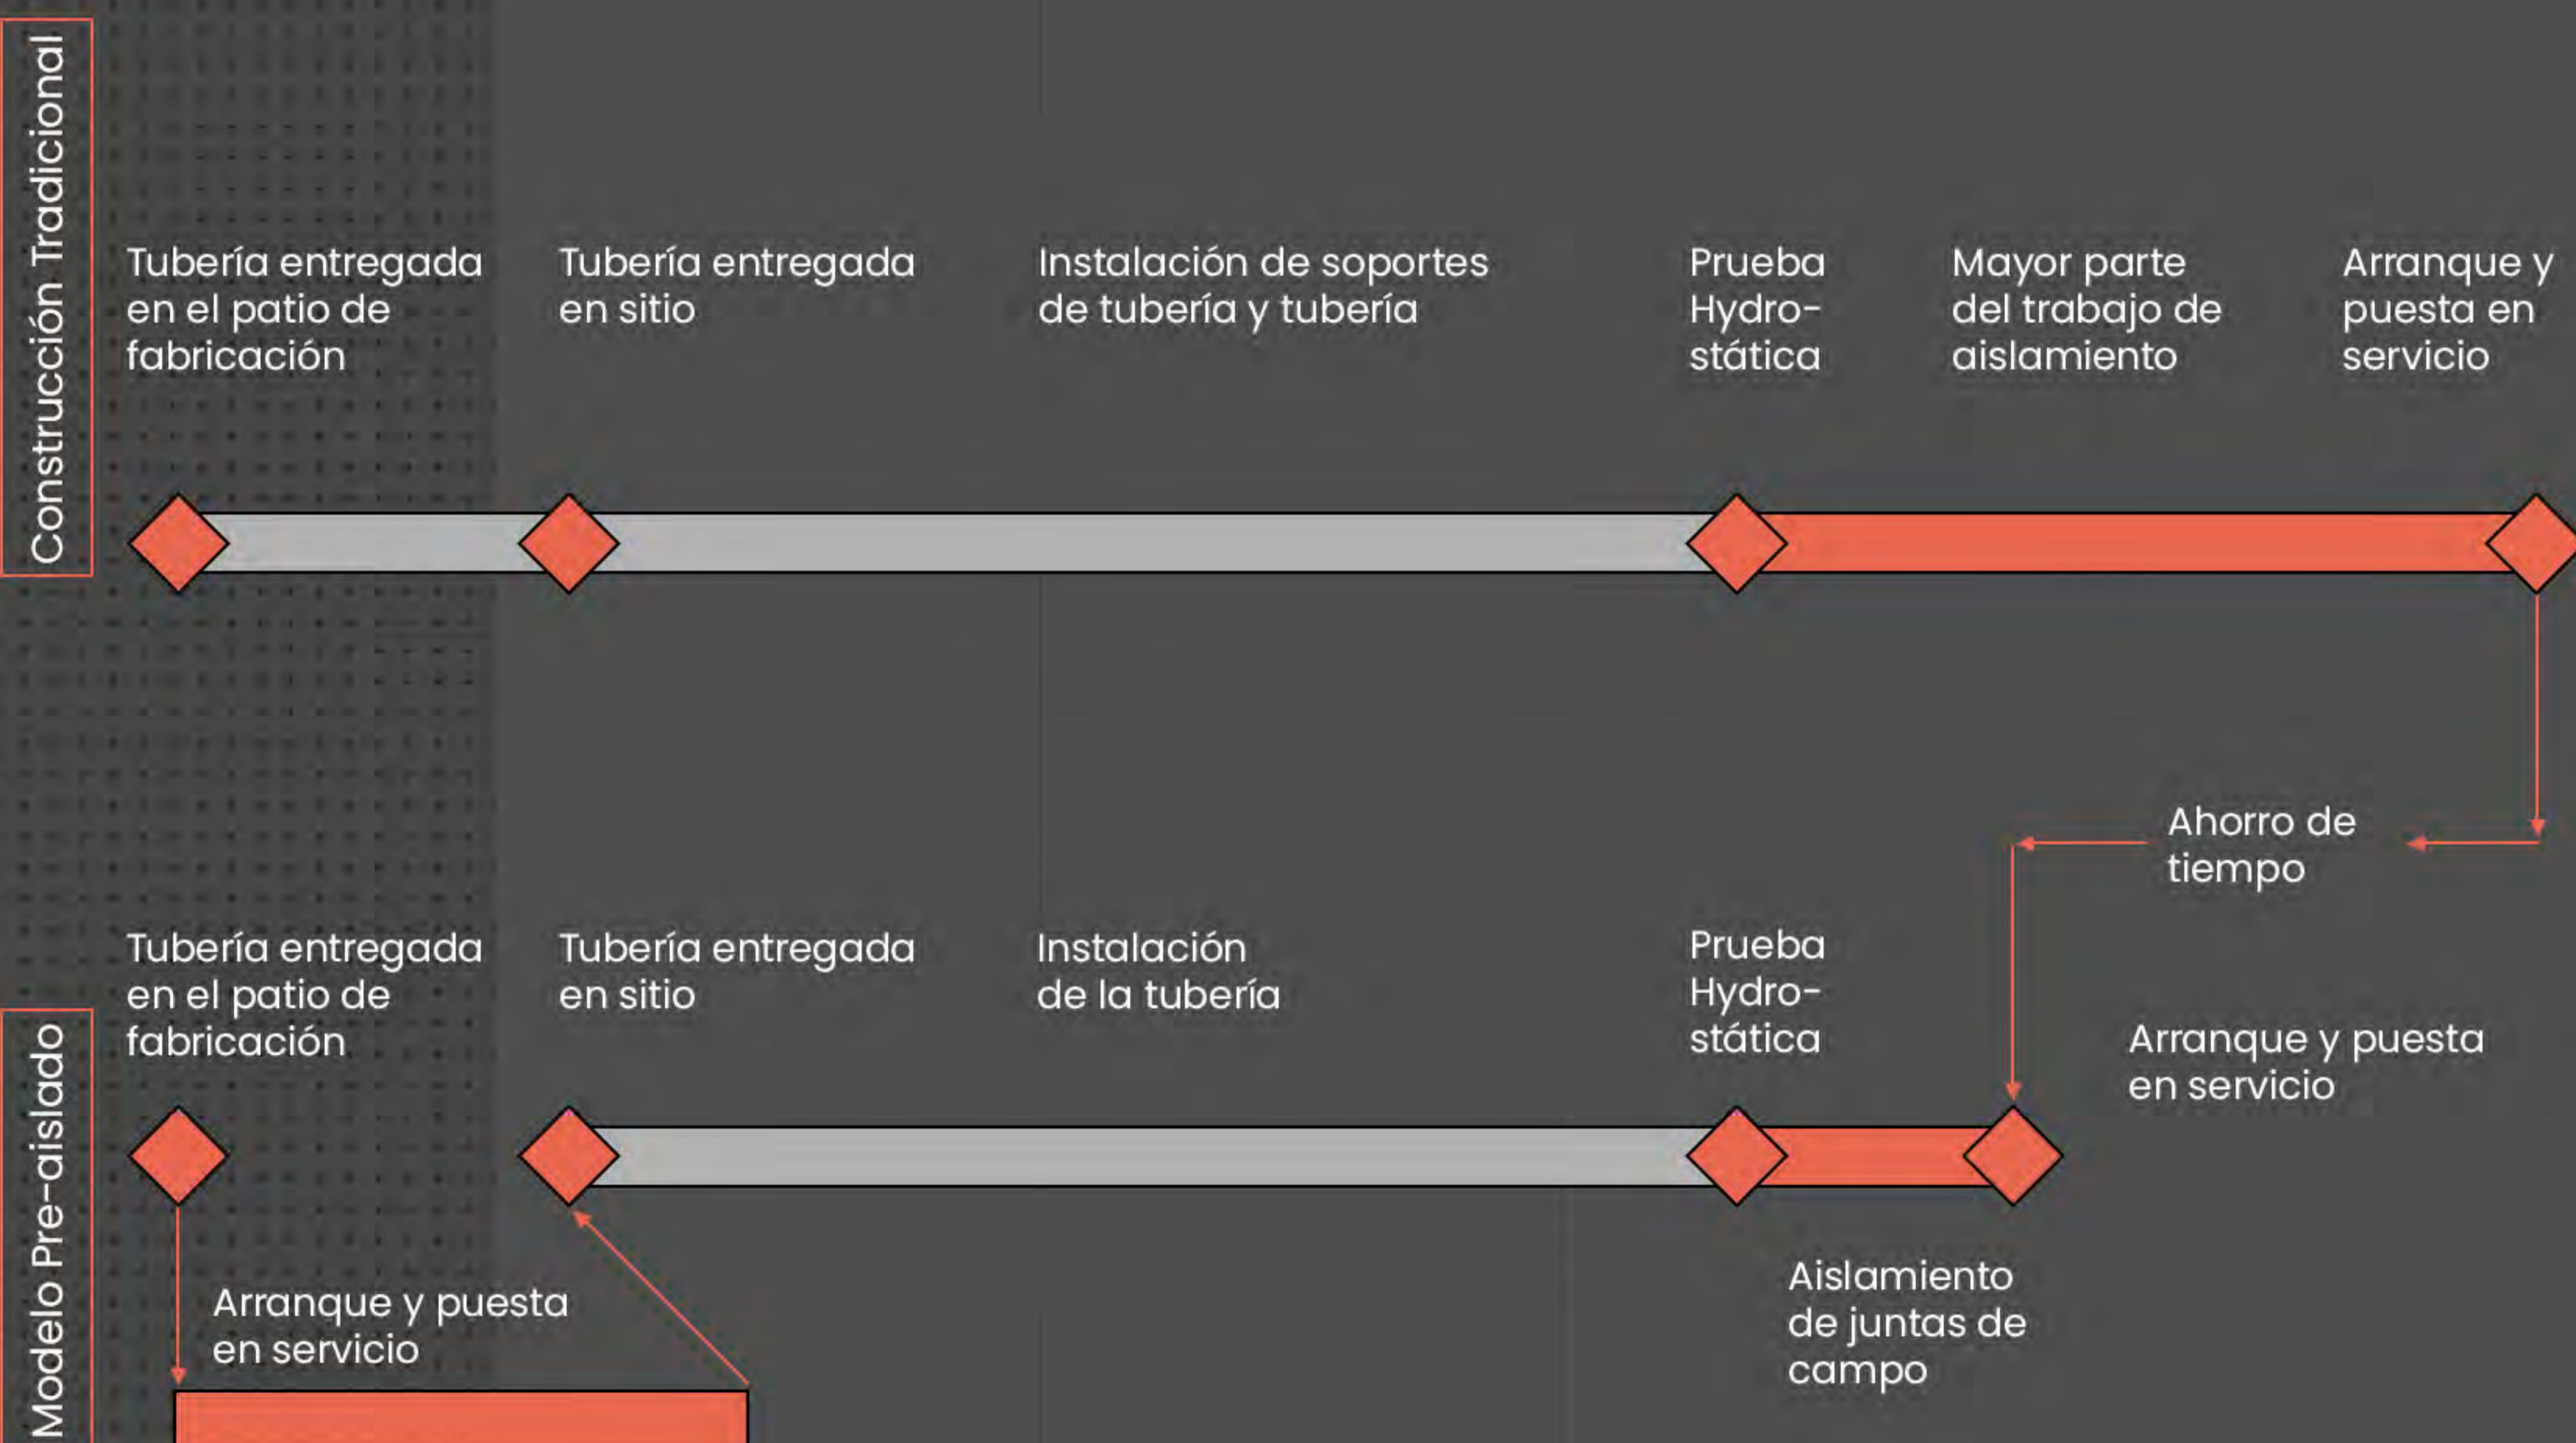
Construcción Tradicional

Tubería entregada en el patio de fabricación

Tubería entregada en sitio

Instalación de soportes de tubería y tubería

Prueba Hydro-stática

Mayor parte del trabajo de aislamiento

Arranque y puesta en servicio

Ahorro de tiempo

Modelo Pre-aislado

Tubería entregada en el patio de fabricación

Tubería entregada en sitio

Instalación de la tubería

Prueba Hydro-stática

Arranque y puesta en servicio

Arranque y puesta en servicio

Aislamiento de juntas de campo